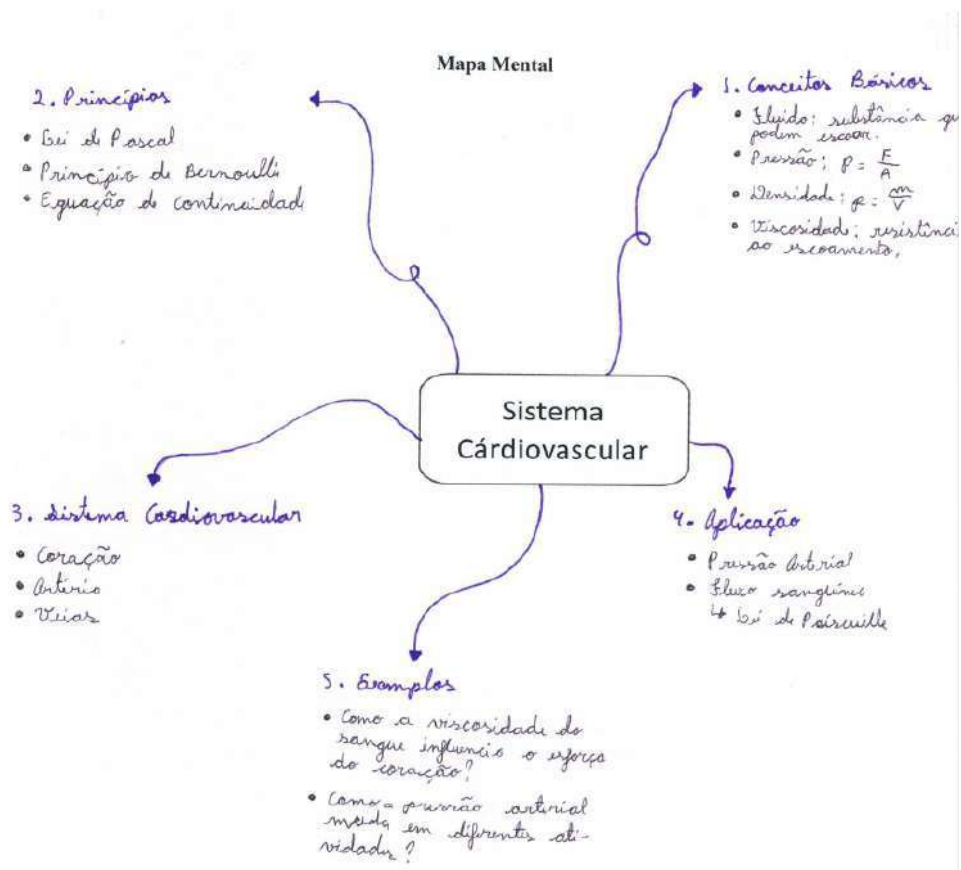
Mapa Mental

2. Princípios
• Lei de Pascal
• Princípio de Bernoulli
• Equação de continuidade

1. Conceitos Básicos
• Fluido: substância qu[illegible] podem escoar.
• Pressão: $P = \frac{F}{A}$
• Densidade: $\rho = \frac{m}{V}$
• Viscosidade: resistênci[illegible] ao escoamento.

Sistema Cárdiovascular

3. Sistema Cardiovascular
• Coração
• Artérias
• Veias

4. Aplicação
• Pressão Arterial
• Fluxo sanguíneo
↳ Lei de Poiseuille

5. Exemplos
• Como a viscosidade do sangue influencia o esforço do coração?
• Como a pressão arterial muda em diferentes atividades?